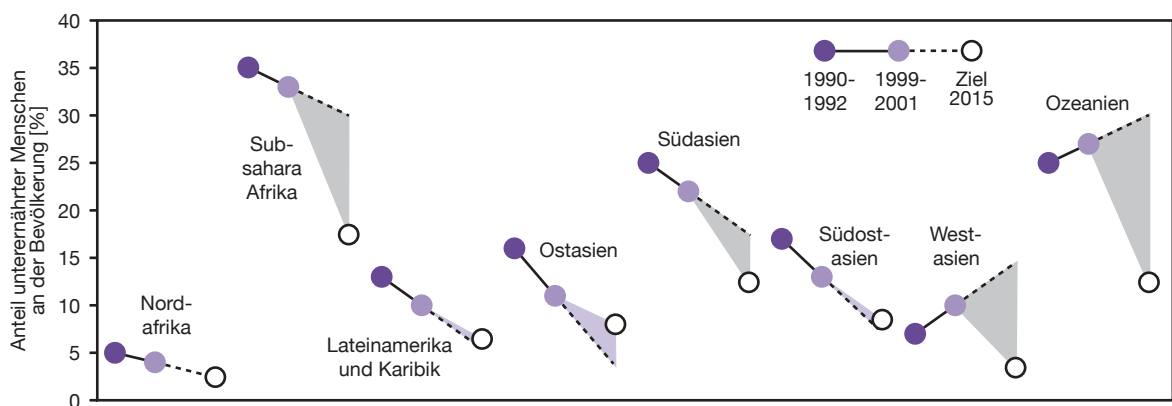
40
35
30
25
20
15
10
5
0

Anteil unterernährter Menschen an der Bevölkerung [%]

1990-1992
1999-2001
Ziel 2015

Nordafrika
Subsahara Afrika
Lateinamerika und Karibik
Ostasien
Südasien
Südostasien
Westasien
Ozeanien